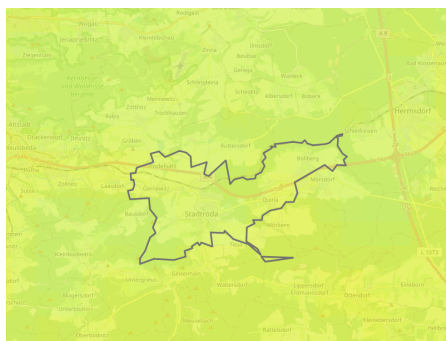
Rodigast
Jenaprießnitz
Zwätzen
Kunitzburg
Beutnitz
Golmsdorf
Bad Klosterlausnitz
Hermsdorf
Stadtroda
Ruttersdorf
Bollberg
Quirla
Gernewitz
Laasdorf
Zöllnitz
Ilmnitz
Schlöben
Gröben
Bucha
Ottendorf
Waltersdorf
Lippersdorf
Renthendorf
Möckern
Dorndorf
Sulza
Kleinbockedra
Hainbücht
Mörsdorf
Trockenborn
Tautenhain
Oberndorf
Eineborn
Geisenhain
Unterbodnitz
Albersdorf
Weißbach
Tröbnitz
Rothenstein
Wolfersdorf
Gneus
A 9
A 4
L 1073